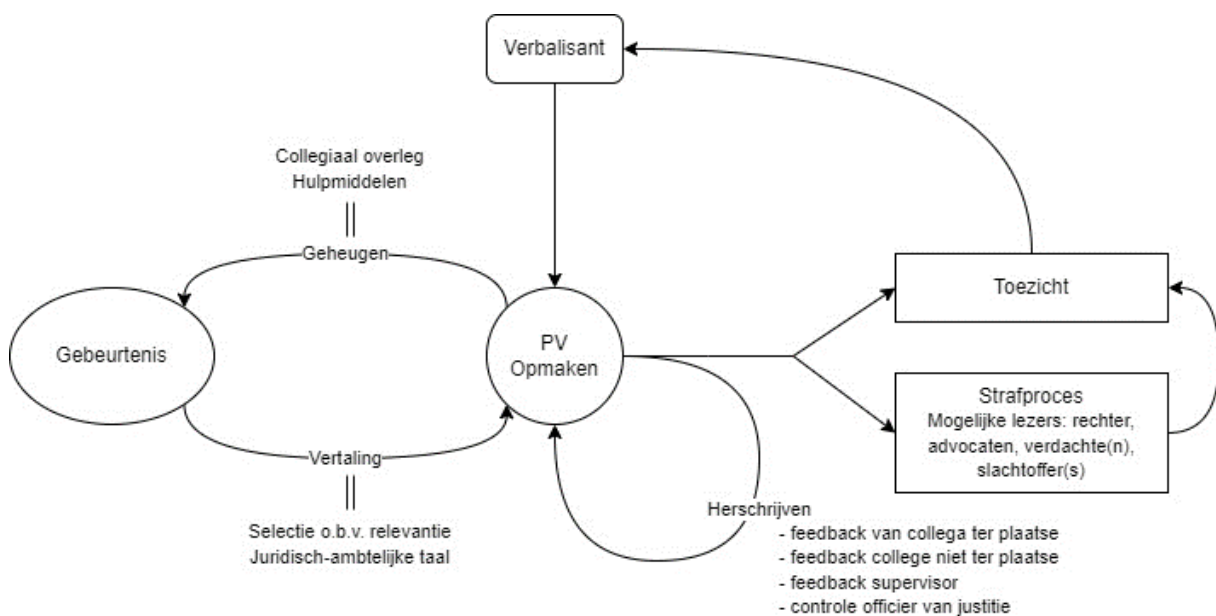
Verbalisant

Collegiaal overleg
Hulpmiddelen

Geheugen

Gebeurtenis

PV
Opmaken

Toezicht

Strafproces
Mogelijke lezers: rechter, advocaten, verdachte(n), slachtoffer(s)

Vertaling

Selectie o.b.v. relevantie
Juridisch-ambtelijke taal

Herschrijven
- feedback van collega ter plaatse
- feedback college niet ter plaatse
- feedback supervisor
- controle officier van justitie